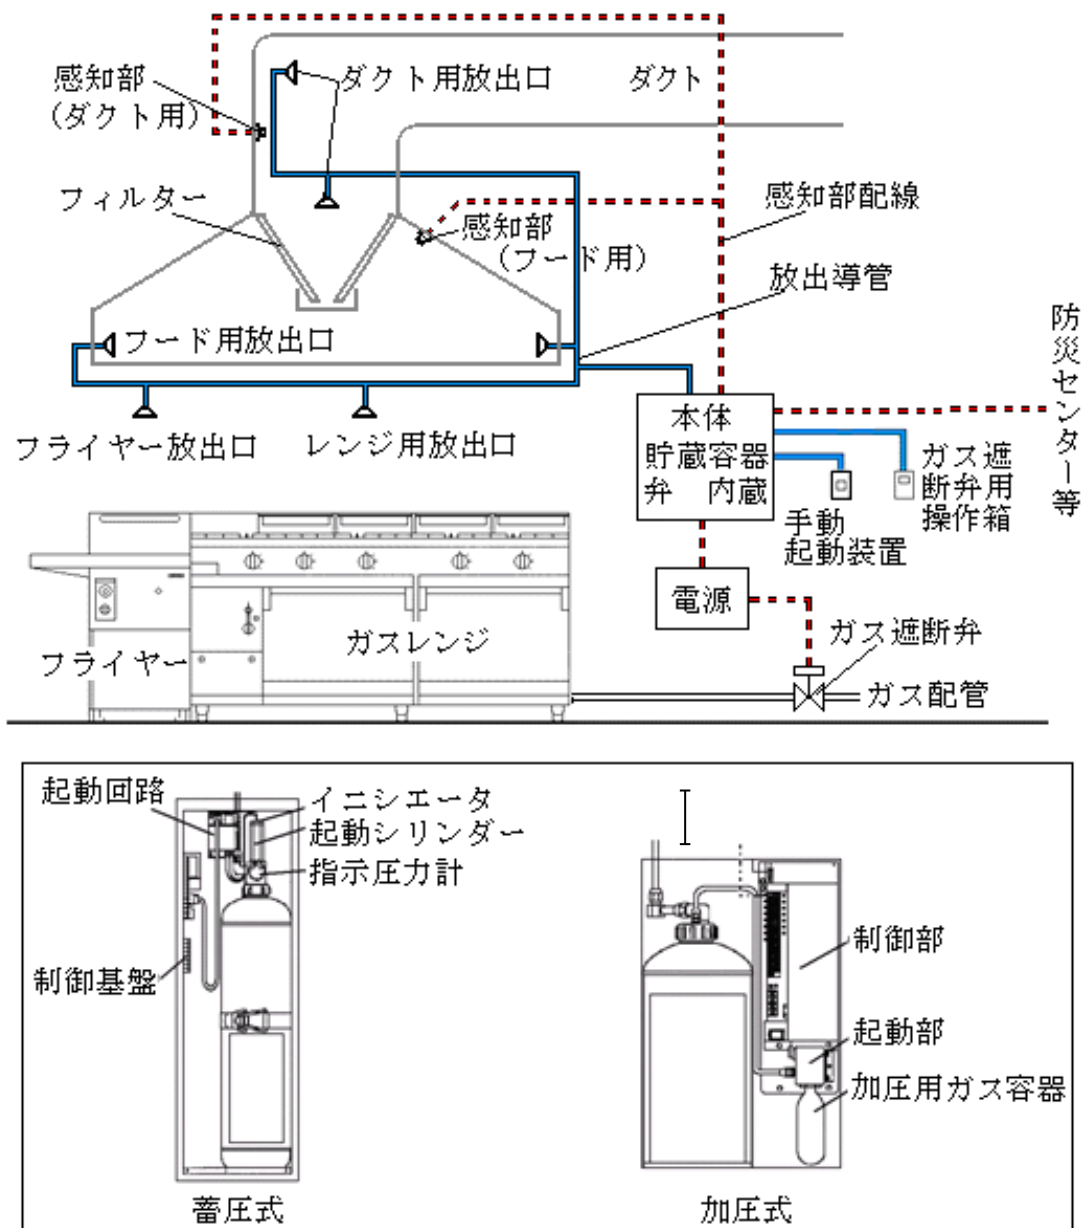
感知部
(ダクト用)

ダクト用放出口

ダクト

フィルター

感知部
(フード用)

感知部配線

放出導管

フード用放出口

防災センター等

フライヤー放出口

レンジ用放出口

本体
貯蔵容器
弁 内蔵

ガス遮断弁用操作箱

手動
起動装置

電源

ガス遮断弁

ガスレンジ

フライヤー

ガス配管

起動回路

イニシエータ

起動シリンダー

指示圧力計

制御基盤

蓄圧式

制御部

起動部

加圧用ガス容器

加圧式